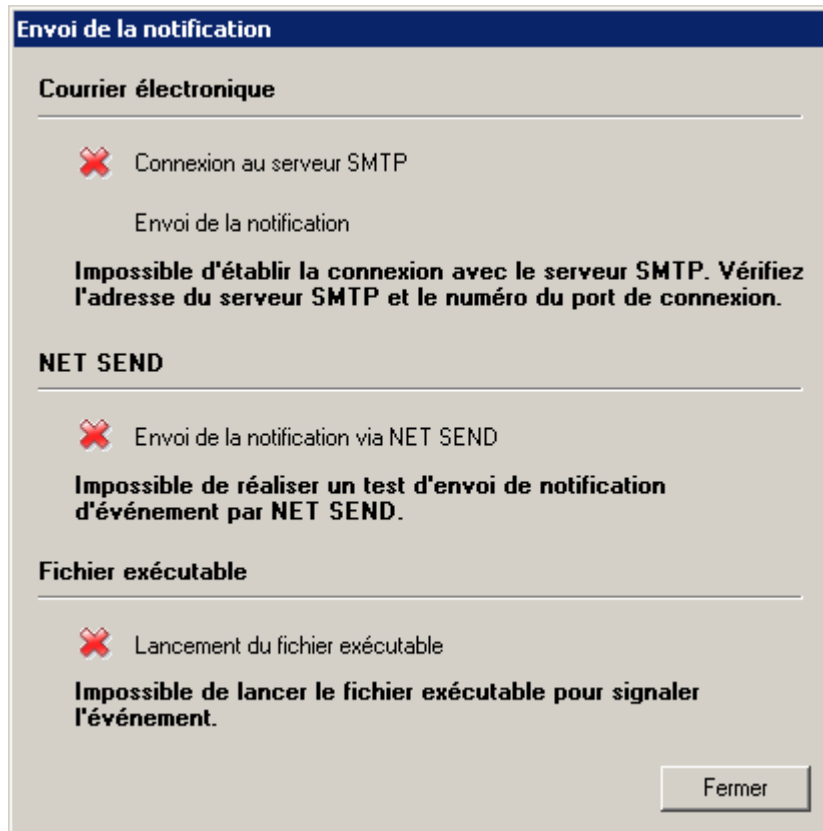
Envoi de la notification

Courrier électronique

Connexion au serveur SMTP

Envoi de la notification

Impossible d'établir la connexion avec le serveur SMTP. Vérifiez l'adresse du serveur SMTP et le numéro du port de connexion.

NET SEND

Envoi de la notification via NET SEND

Impossible de réaliser un test d'envoi de notification d'événement par NET SEND.

Fichier exécutable

Lancement du fichier exécutable

Impossible de lancer le fichier exécutable pour signaler l'événement.

Fermer